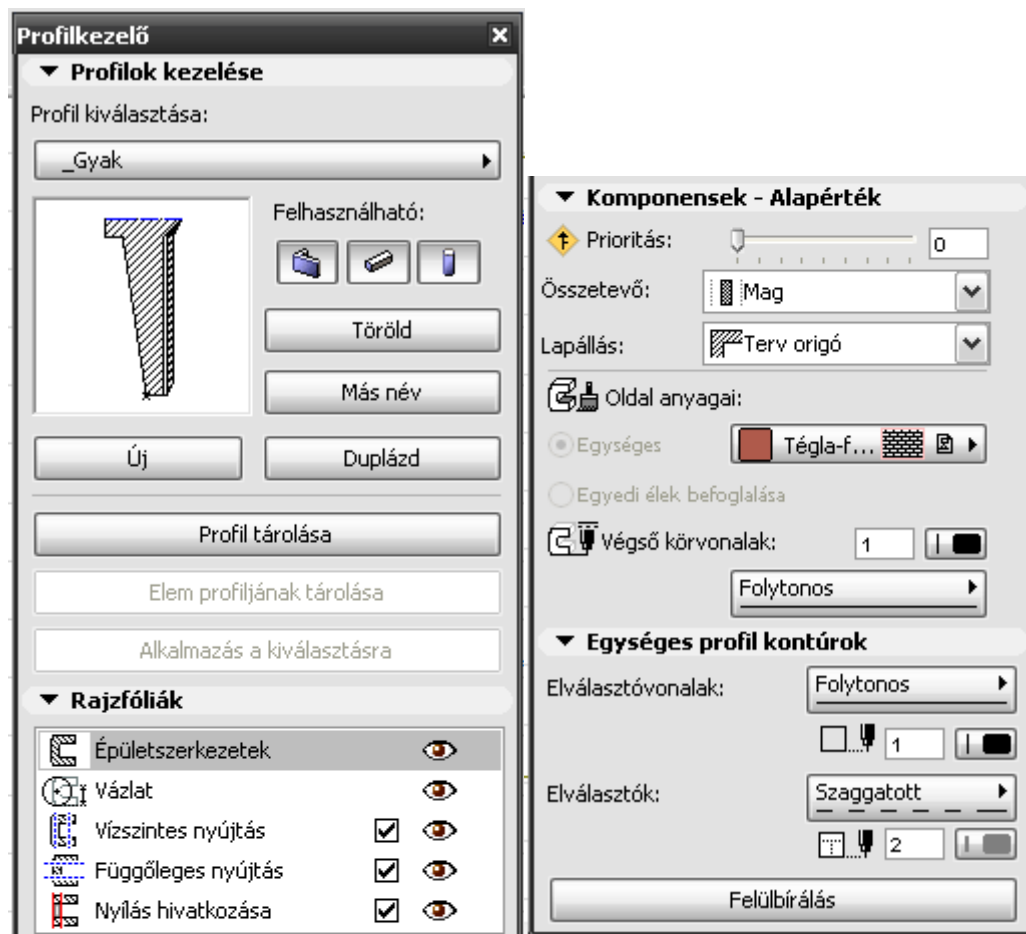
Profilkezelő

▼ Profilok kezelése

Profil kiválasztása:

_Gyak

Felhasználható:

Töröld

Más név

Új

Duplázd

Profil tárolása

Elem profiljának tárolása

Alkalmazás a kiválasztásra

▼ Rajzfóliák

Épületszerkezetek

Vázlat

Vízszintes nyújtás

Függőleges nyújtás

Nyílás hivatkozása

▼ Komponensek - Alapérték

Prioritás: 0

Összetevő: Mag

Lapállás: Terv origó

Oldal anyagai:

Egységes Tégla-f...

Egyedi élek befoglalása

Végső körvonalak: 1

Folytonos

▼ Egységes profil kontúrok

Elválasztóvonalak: Folytonos

1

Elválasztók: Szaggatott

2

Felülbírálás